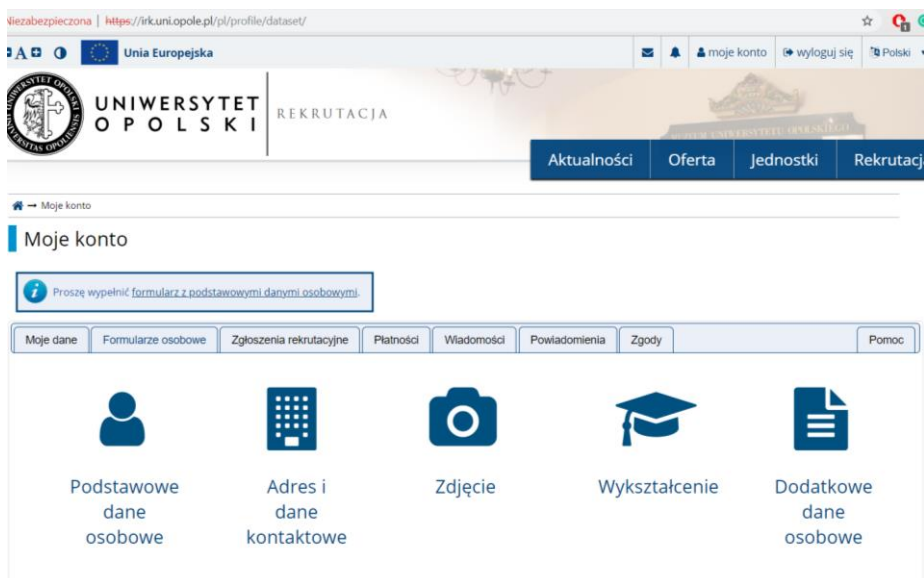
Niezabezpieczona | https://irk.uni.opole.pl/pl/profile/dataset/

A A 0 Unia Europejska

moje konto wyloguj się Polski

UNIWERSYTET OPOLSKI REKRUTACJA

UNIVERSITAS OPOLIENSIS

Aktualności Oferta Jednostki Rekrutacja

Moje konto

Moje konto

Proszę wypełnić formularz z podstawowymi danymi osobowymi.

| Moje dane | Formularze osobowe | Zgłoszenia rekrutacyjne | Płatności | Wiadomości | Powiadomienia | Zgody | Pomoc |
|---|---|---|---|---|---|---|---|

Podstawowe dane osobowe

Adres i dane kontaktowe

Zdjęcie

Wykształcenie

Dodatkowe dane osobowe